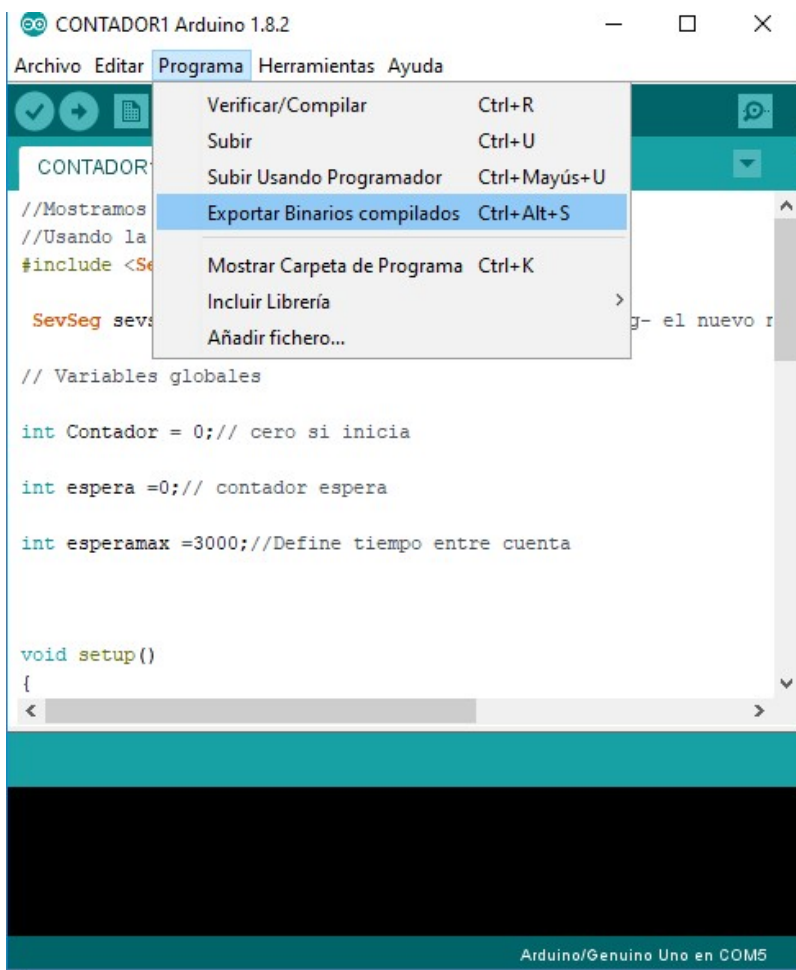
CONTADOR1 Arduino 1.8.2

Archivo Editar Programa Herramientas Ayuda

Verificar/Compilar Ctrl+R
Subir Ctrl+U
Subir Usando Programador Ctrl+Mayús+U
Exportar Binarios compilados Ctrl+Alt+S
Mostrar Carpeta de Programa Ctrl+K
Incluir Librería
Añadir fichero...

CONTADOR

//Mostramos
//Usando la
#include <Se

SevSeg sevs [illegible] g- el nuevo r

// Variables globales

int Contador = 0;// cero si inicia

int espera =0;// contador espera

int esperamax =3000;//Define tiempo entre cuenta

void setup()
{

Arduino/Genuino Uno en COM5